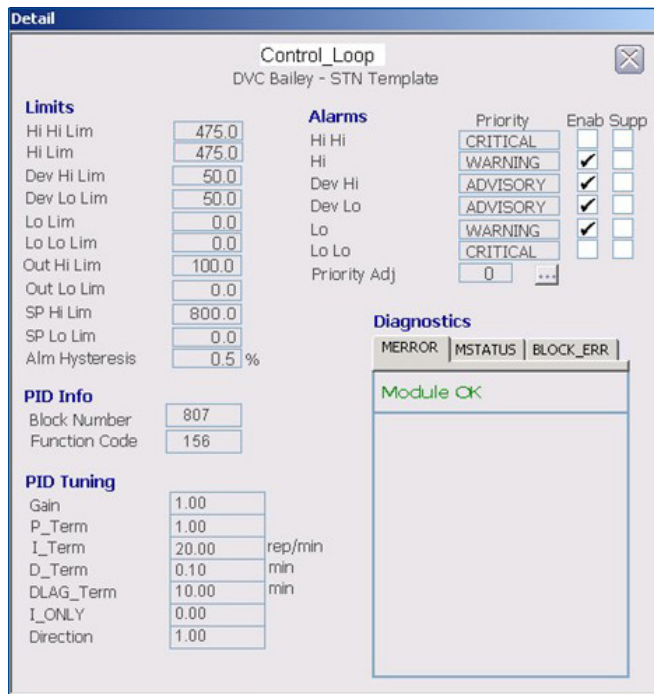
Detail

Control_Loop
DVC Bailey - STN Template

Limits

| | |
|---|---|
| Hi Hi Lim | 475.0 |
| Hi Lim | 475.0 |
| Dev Hi Lim | 50.0 |
| Dev Lo Lim | 50.0 |
| Lo Lim | 0.0 |
| Lo Lo Lim | 0.0 |
| Out Hi Lim | 100.0 |
| Out Lo Lim | 0.0 |
| SP Hi Lim | 800.0 |
| SP Lo Lim | 0.0 |
| Alm Hysteresis | 0.5 % |

Alarms

| | Priority | Enab | Supp |
|---|---|---|---|
| Hi Hi | CRITICAL | | |
| Hi | WARNING | ✔ | |
| Dev Hi | ADVISORY | ✔ | |
| Dev Lo | ADVISORY | ✔ | |
| Lo | WARNING | ✔ | |
| Lo Lo | CRITICAL | | |
| Priority Adj | 0 ... | | |

PID Info

| | |
|---|---|
| Block Number | 807 |
| Function Code | 156 |

Diagnostics
MERROR | MSTATUS | BLOCK_ERR
Module OK

PID Tuning

| | |
|---|---|
| Gain | 1.00 |
| P_Term | 1.00 |
| I_Term | 20.00 rep/min |
| D_Term | 0.10 min |
| DLAG_Term | 10.00 min |
| I_ONLY | 0.00 |
| Direction | 1.00 |